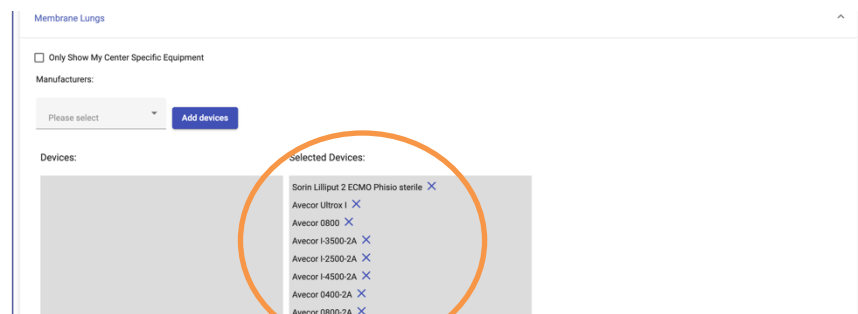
Membrane Lungs

Only Show My Center Specific Equipment

Manufacturers:

Please select

Add devices

Devices:

Selected Devices:

Sorin Lilliput 2 ECMO Phisio sterile

Avecor Ultrox I

Avecor 0800

Avecor I-3500-2A

Avecor I-2500-2A

Avecor I-4500-2A

Avecor 0400-2A

Avecor 0800-2A